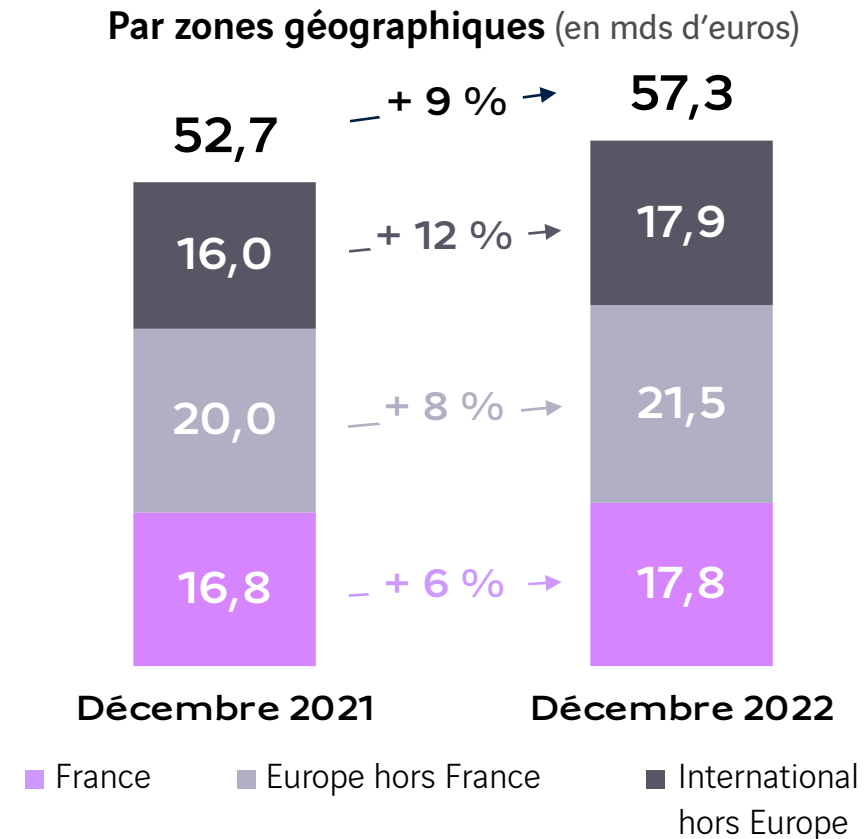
**Par zones géographiques** (en mds d'euros)

52,7

+ 9 %

57,3

16,0

+ 12 %

17,9

20,0

+ 8 %

21,5

16,8

+ 6 %

17,8

Décembre 2021

Décembre 2022

France

Europe hors France

International hors Europe